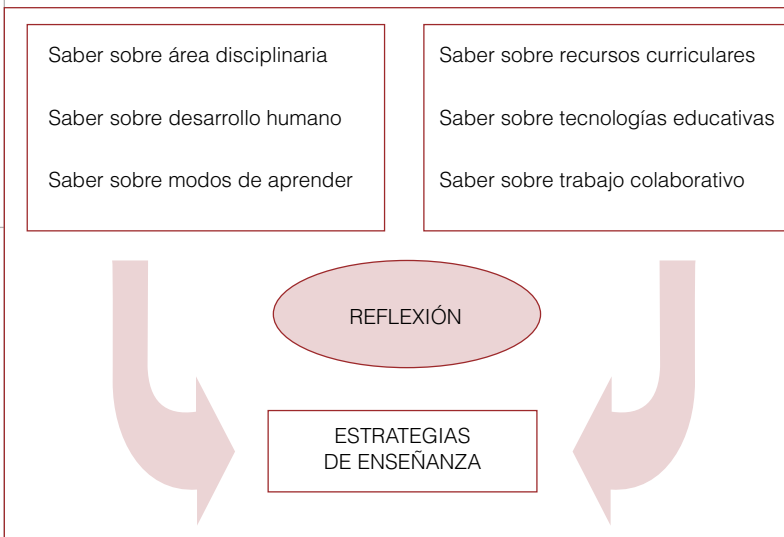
Saber sobre área disciplinaria

Saber sobre desarrollo humano

Saber sobre modos de aprender

Saber sobre recursos curriculares

Saber sobre tecnologías educativas

Saber sobre trabajo colaborativo

REFLEXIÓN

ESTRATEGIAS DE ENSEÑANZA